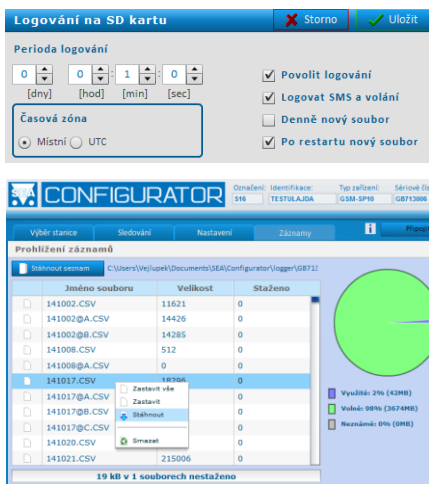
Logování na SD kartu

Storno

Uložit

Perioda logování

0 [dny] 0 [hod] 1 [min] 0 [sec]

Časová zóna

Místní UTC

Povolit logování

Logovat SMS a volání

Denně nový soubor

Po restartu nový soubor

SEA CONFIGURATOR

Označení: S16

Identifikace: TESTULAJDA

Typ zařízení: GSM-SP10

Sériové číslo: GB713006

Výběr stanice

Sledování

Nastavení

Záznamy

Připoj

Prohlížení záznamů

Stáhnout seznam

C:\Users\Vejlupek\Documents\SEA\Configurator\logger\GB71

| Jméno souboru | Velikost | Staženo |
|---|---|---|
| 141002.CSV | 11621 | 0 |
| 141002@A.CSV | 14426 | 0 |
| 141002@B.CSV | 14285 | 0 |
| 141008.CSV | 512 | 0 |
| 141008@A.CSV | 0 | 0 |
| 141017.CSV | 18296 | 0 |
| 141017@A.CSV | | 0 |
| 141017@B.CSV | | 0 |
| 141017@C.CSV | | 0 |
| 141020.CSV | | 0 |
| 141021.CSV | 215006 | 0 |

Zastavit vše

Zastavit

Stáhnout

Smazat

19 kB v 1 souborech nestaženo

Využito: 2% (43MB)

Volné: 98% (3674MB)

Neznámé: 0% (0MB)